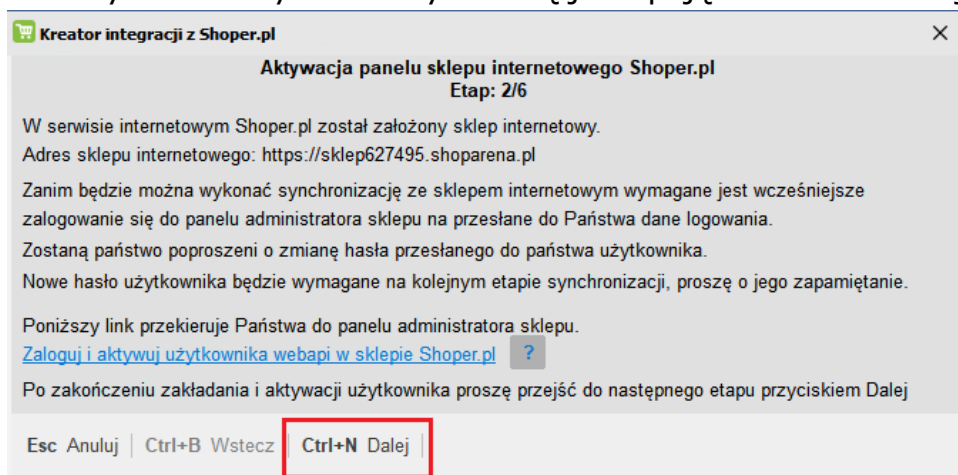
Kreator integracji z Shoper.pl
×

Aktywacja panelu sklepu internetowego Shoper.pl
Etap: 2/6

W serwisie internetowym Shoper.pl został założony sklep internetowy.
Adres sklepu internetowego: https://sklep627495.shoparena.pl

Zanim będzie można wykonać synchronizację ze sklepem internetowym wymagane jest wcześniejsze zalogowanie się do panelu administratora sklepu na przesłane do Państwa dane logowania.
Zostaną państwo poproszeni o zmianę hasła przesłanego do państwa użytkownika.
Nowe hasło użytkownika będzie wymagane na kolejnym etapie synchronizacji, proszę o jego zapamiętanie.

Poniższy link przekieruje Państwa do panelu administratora sklepu.
Zaloguj i aktywuj użytkownika webapi w sklepie Shoper.pl ?
Po zakończeniu zakładania i aktywacji użytkownika proszę przejść do następnego etapu przyciskiem Dalej

Esc Anuluj | Ctrl+B Wstecz | Ctrl+N Dalej